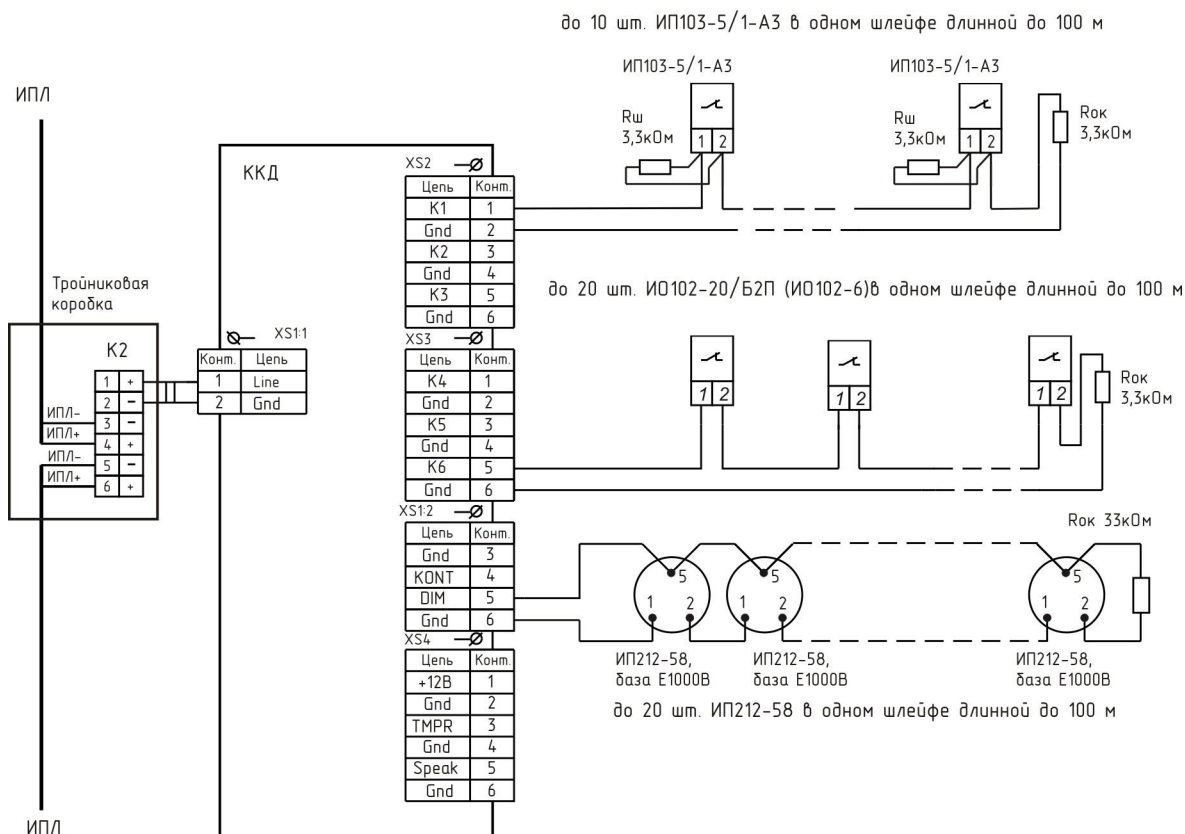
до 10 шт. ИП103-5/1-А3 в одном шлейфе длинной до 100 м

ИП103-5/1-А3

ИП103-5/1-А3

Rш 3,3кОм

1 2

Rш 3,3кОм

1 2

Rок 3,3кОм

ИПЛ

ККД

XS2

| Цепь | Конт. |
|---|---|
| K1 | 1 |
| Gnd | 2 |
| K2 | 3 |
| Gnd | 4 |
| K3 | 5 |
| Gnd | 6 |

до 20 шт. ИО102-20/Б2П (ИО102-6)в одном шлейфе длинной до 100 м

Тройниковая коробка

K2

| 1 | + |
|---|---|
| 2 | − |
| 3 | − |
| 4 | + |
| 5 | − |
| 6 | + |

ИПЛ-
ИПЛ+
ИПЛ-
ИПЛ+

XS1:1

| Конт. | Цепь |
|---|---|
| 1 | Line |
| 2 | Gnd |

XS3

| Цепь | Конт. |
|---|---|
| K4 | 1 |
| Gnd | 2 |
| K5 | 3 |
| Gnd | 4 |
| K6 | 5 |
| Gnd | 6 |

1 2

1 2

1 2

Rок 3,3кОм

XS1:2

| Цепь | Конт. |
|---|---|
| Gnd | 3 |
| KONT | 4 |
| DIM | 5 |
| Gnd | 6 |

Rок 33кОм

5
1 2

5
1 2

5
1 2

ИП212-58, база E1000B

ИП212-58, база E1000B

ИП212-58, база E1000B

XS4

| Цепь | Конт. |
|---|---|
| +12В | 1 |
| Gnd | 2 |
| TMPR | 3 |
| Gnd | 4 |
| Speak | 5 |
| Gnd | 6 |

до 20 шт. ИП212-58 в одном шлейфе длинной до 100 м

ИПЛ